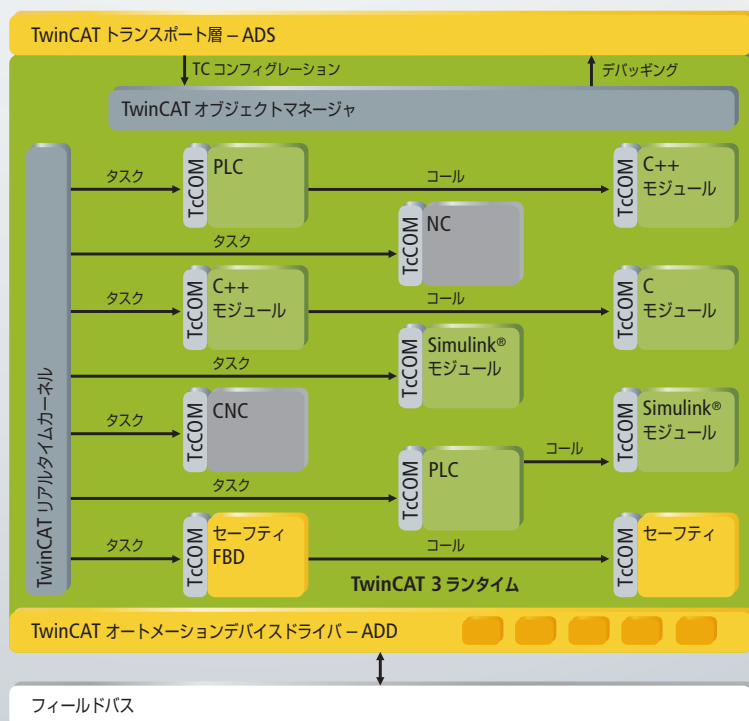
TwinCAT トランスポート層 – ADS

TC コンフィグレーション

デバッギング

TwinCAT オブジェクトマネージャ

TwinCAT リアルタイムカーネル

タスク

TcCOM PLC

コール

TcCOM C++ モジュール

タスク

TcCOM NC

タスク

TcCOM C++ モジュール

コール

TcCOM C モジュール

タスク

TcCOM Simulink® モジュール

タスク

TcCOM CNC

TcCOM Simulink® モジュール

コール

タスク

TcCOM PLC

タスク

TcCOM セーフティ FBD

コール

TcCOM セーフティ

TwinCAT 3 ランタイム

TwinCAT オートメーションデバイスドライバ – ADD

フィールドバス